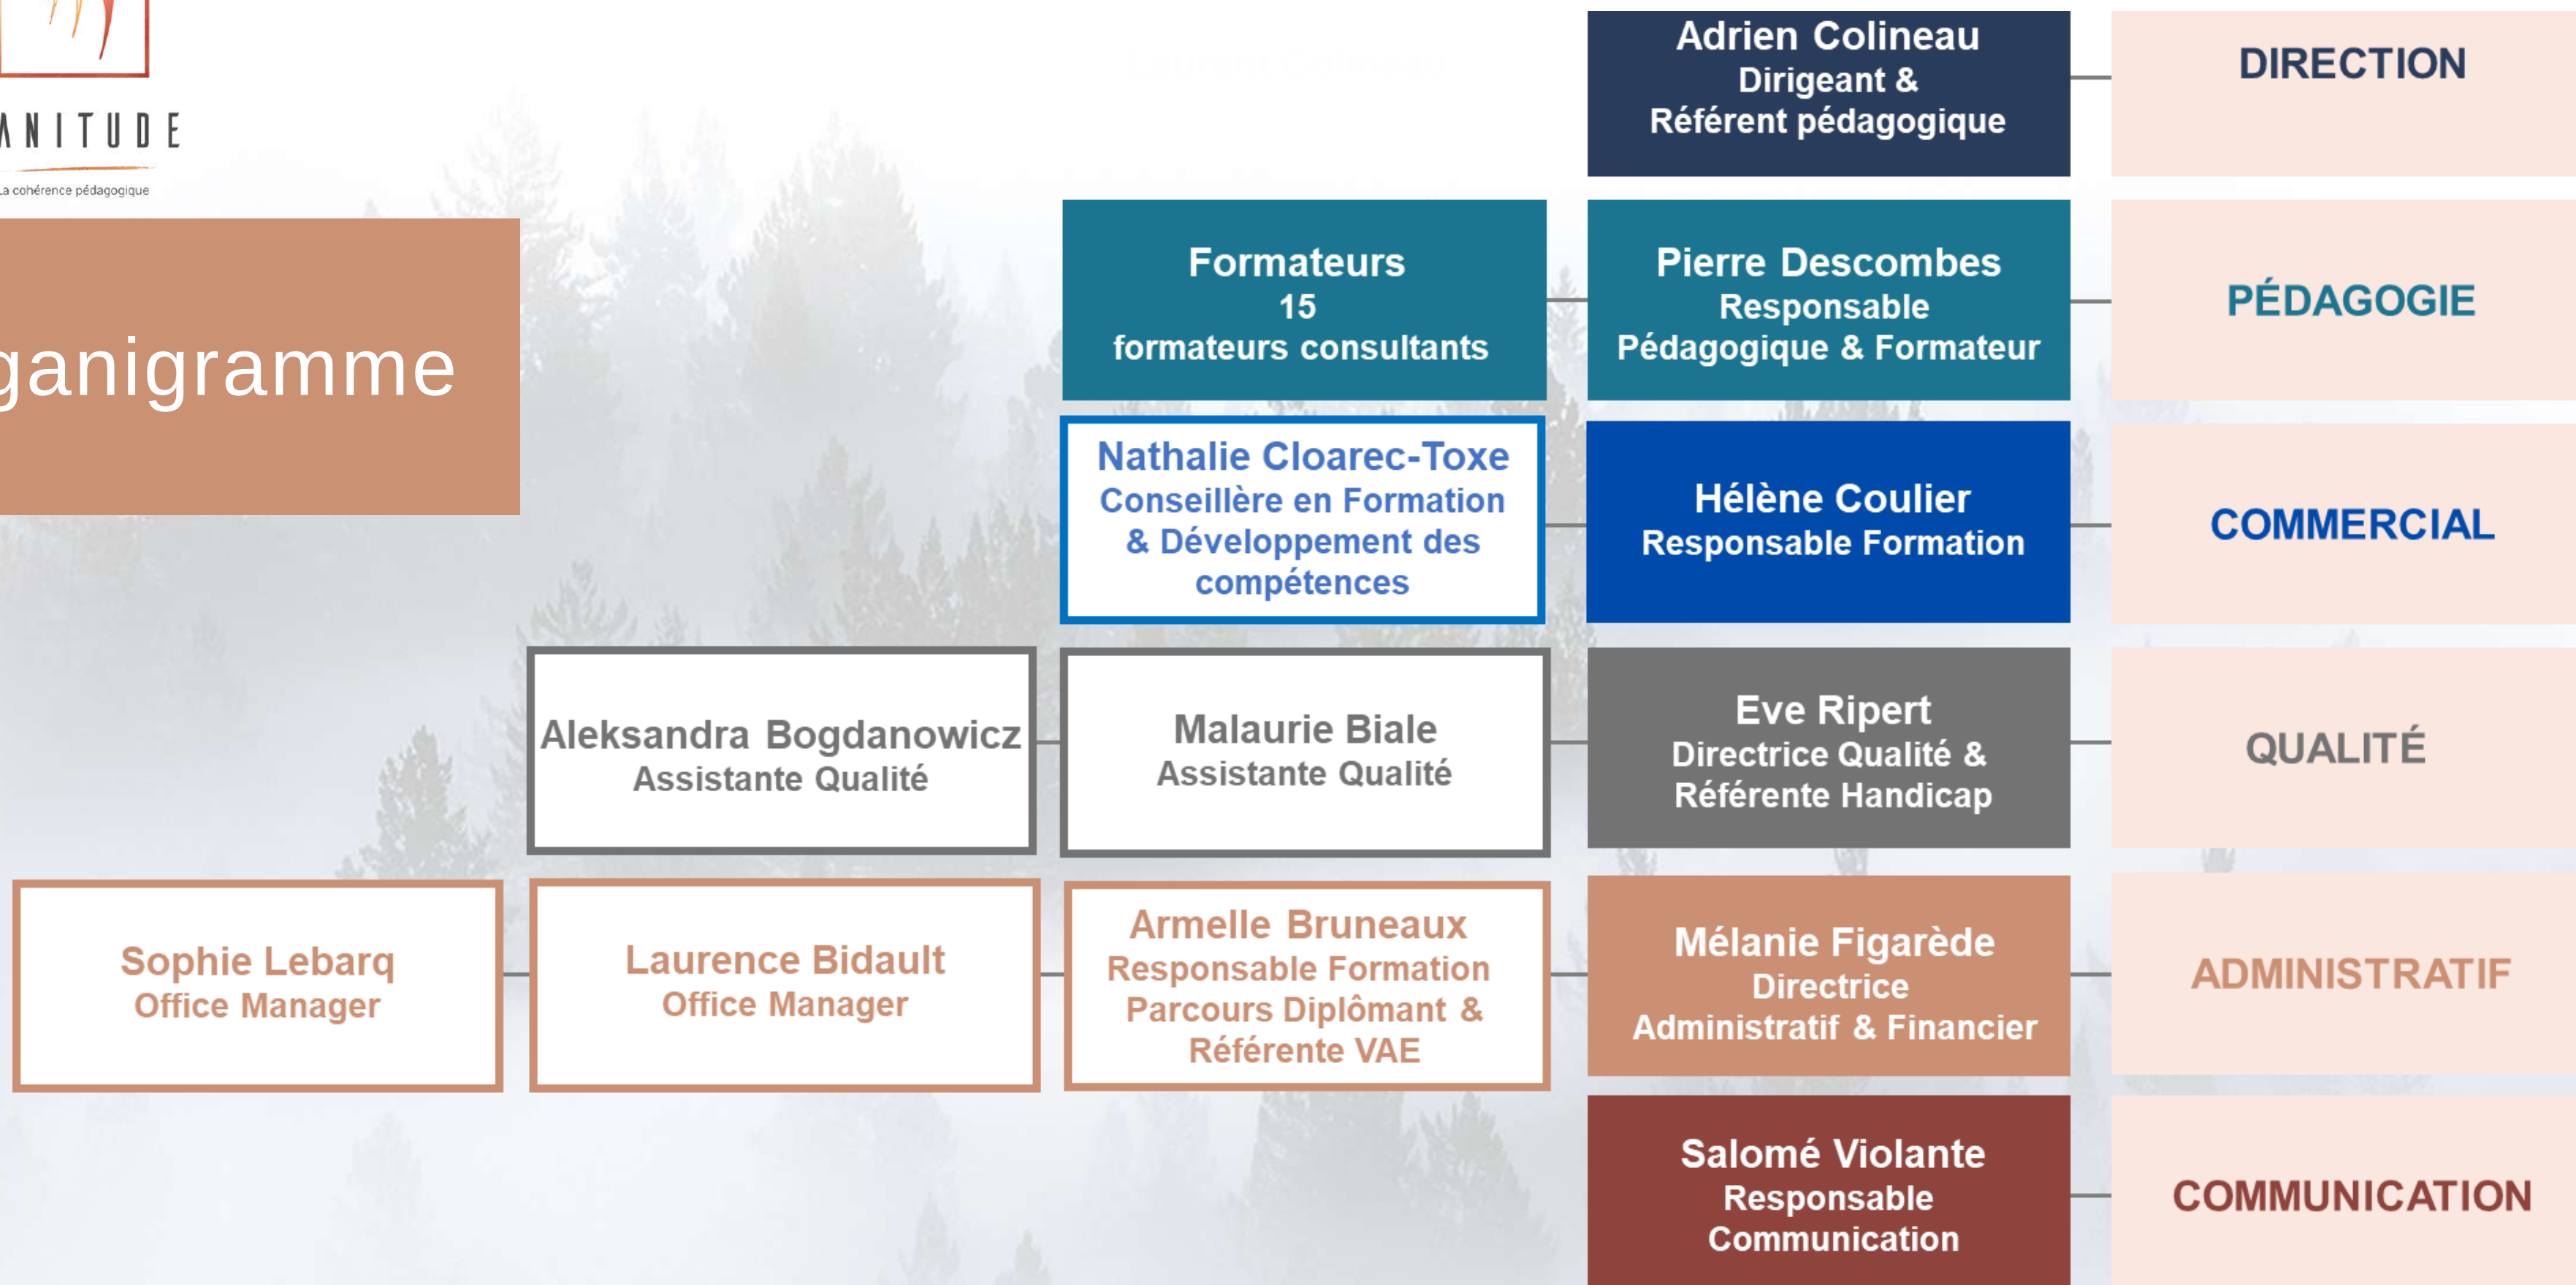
ANITUDE
La cohérence pédagogique

ganigramme

Adrien Colineau
Dirigeant &
Référent pédagogique

DIRECTION

Formateurs
15
formateurs consultants

Pierre Descombes
Responsable
Pédagogique & Formateur

PÉDAGOGIE

Nathalie Cloarec-Toxe
Conseillère en Formation & Développement des compétences

Hélène Coulier
Responsable Formation

COMMERCIAL

Aleksandra Bogdanowicz
Assistante Qualité

Malaurie Biale
Assistante Qualité

Eve Ripert
Directrice Qualité &
Référente Handicap

QUALITÉ

Sophie Lebarq
Office Manager

Laurence Bidault
Office Manager

Armelle Bruneaux
Responsable Formation Parcours Diplômant &
Référente VAE

Mélanie Figarède
Directrice
Administratif & Financier

ADMINISTRATIF

Salomé Violante
Responsable
Communication

COMMUNICATION